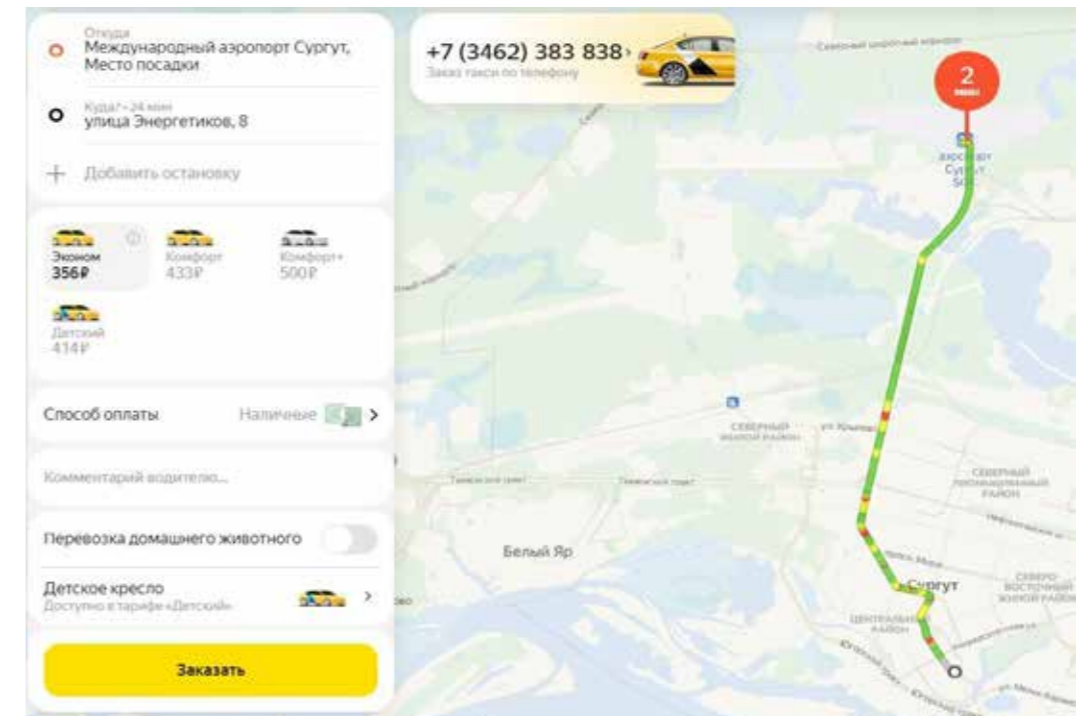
Откуда
Международный аэропорт Сургут, Место посадки

Куда? • 24 мин
улица Энергетиков, 8

Добавить остановку

Эконом
356₽

Комфорт
433₽

Комфорт+
500₽

Детский
414₽

Способ оплаты
Наличные

Комментарий водителю...

Перевозка домашнего животного

Детское кресло
Доступно в тарифе «Детский»

Заказать

+7 (3462) 383 838
Заказ такси по телефону

2
мин

аэропорт Сургут

Северный жилой район

Северный промышленный район

Белый Яр

Сургут

Центральный район

Северо-восточный жилой район